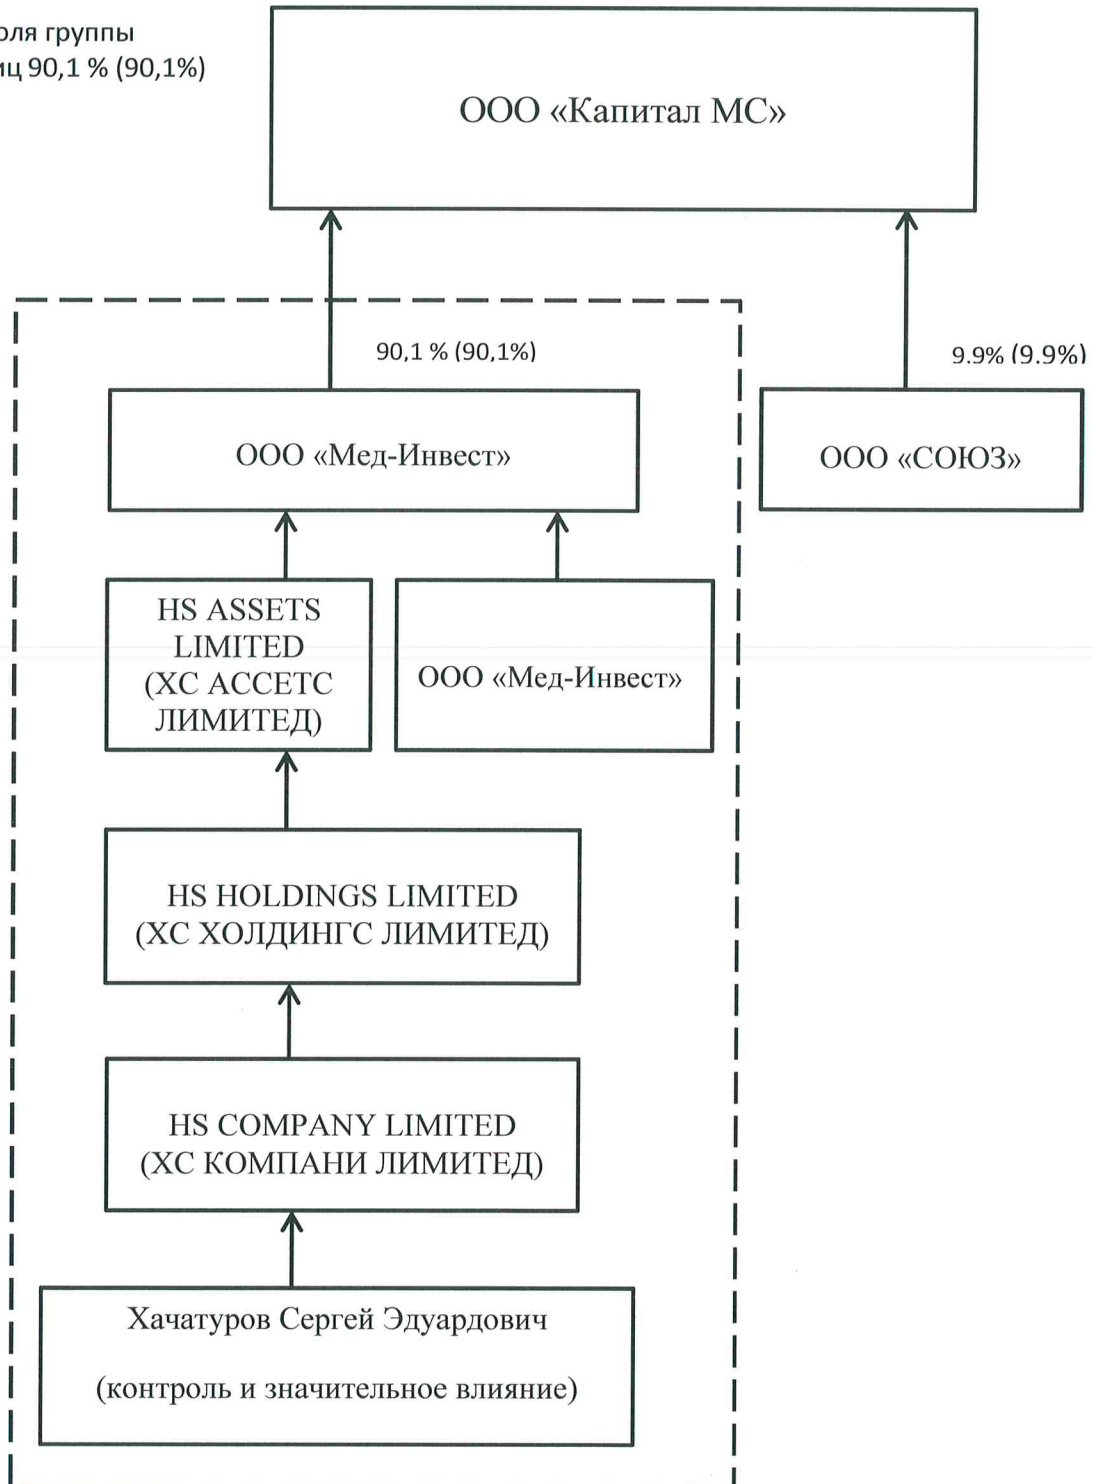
оля группы
иц 90,1 % (90,1%)

ООО «Капитал МС»

90,1 % (90,1%)

9.9% (9.9%)

ООО «Мед-Инвест»

ООО «СОЮЗ»

HS ASSETS LIMITED (ХС АССЕТС ЛИМИТЕД)

ООО «Мед-Инвест»

HS HOLDINGS LIMITED (ХС ХОЛДИНГС ЛИМИТЕД)

HS COMPANY LIMITED (ХС КОМПАНИ ЛИМИТЕД)

Хачатуров Сергей Эдуардович

(контроль и значительное влияние)